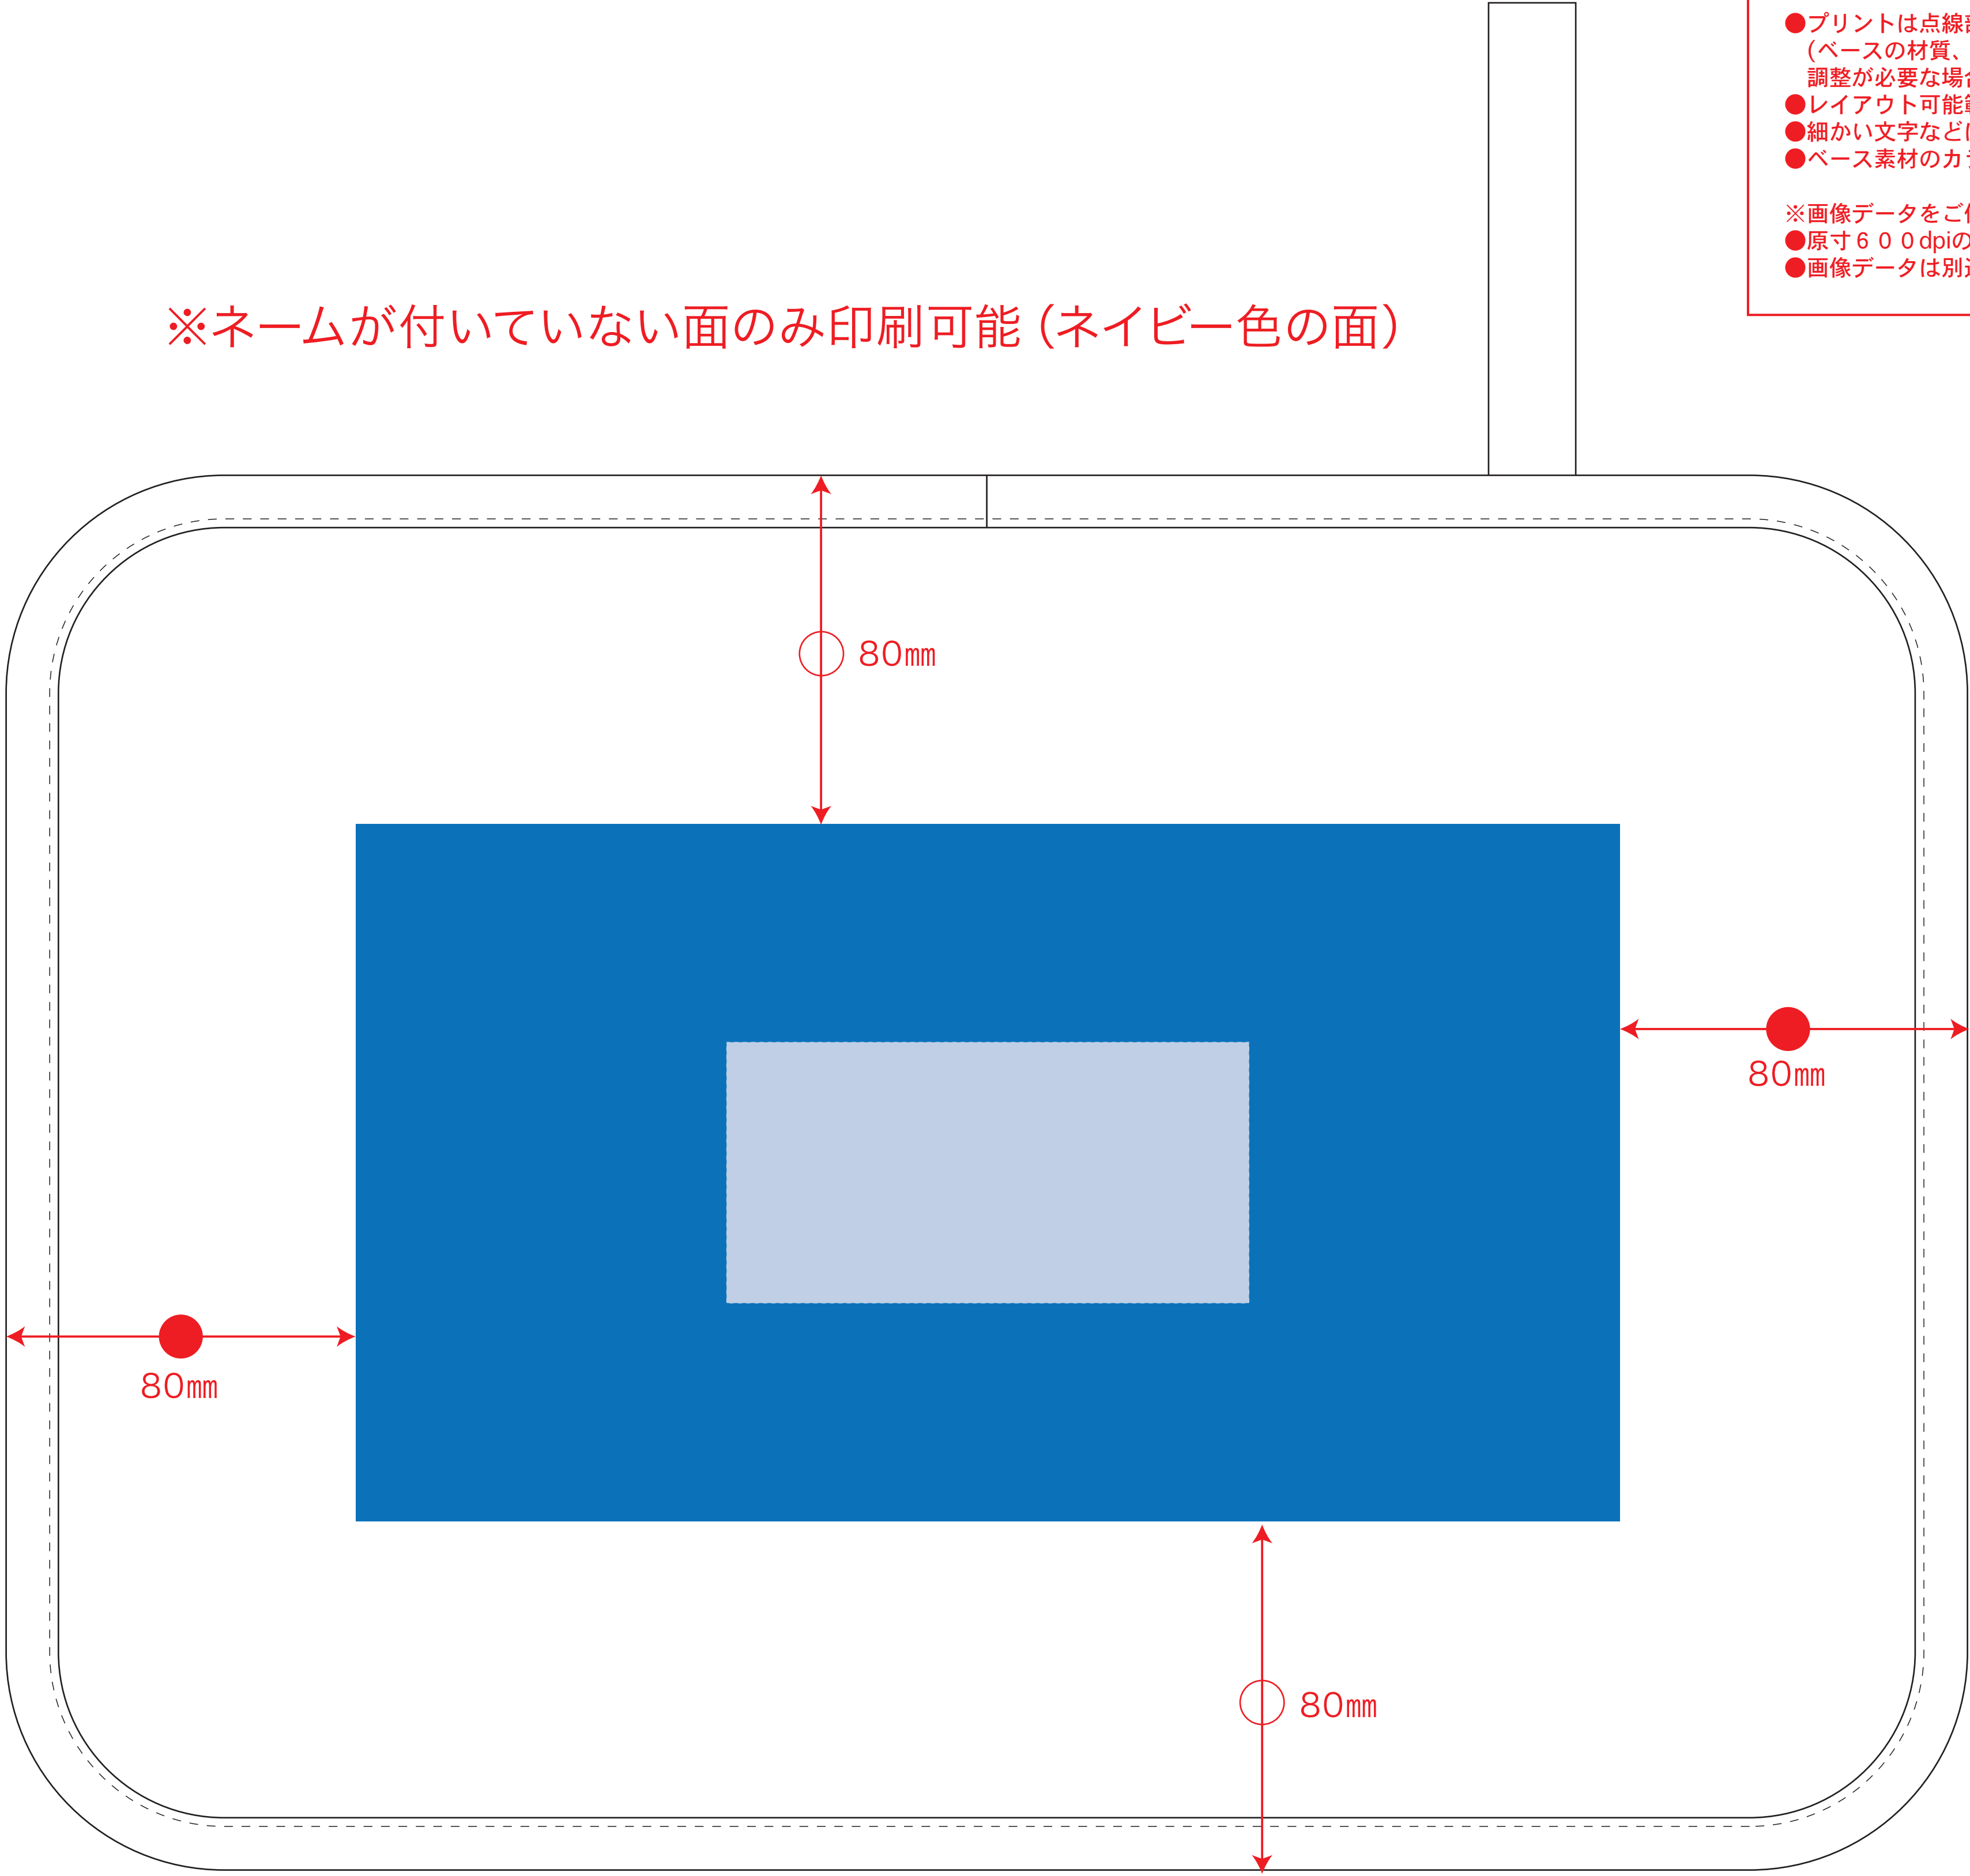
●プリントは点線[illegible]
（ベースの材質、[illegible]
調整が必要な場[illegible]
●レイアウト可能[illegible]
●細かい文字など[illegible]
●ベース素材のカ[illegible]

※画像データをご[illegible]
●原寸６００dpiの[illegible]
●画像データは別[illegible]

※ネームが付いていない面のみ印刷可能（ネイビー色の面）

80㎜

80㎜

80㎜

80㎜